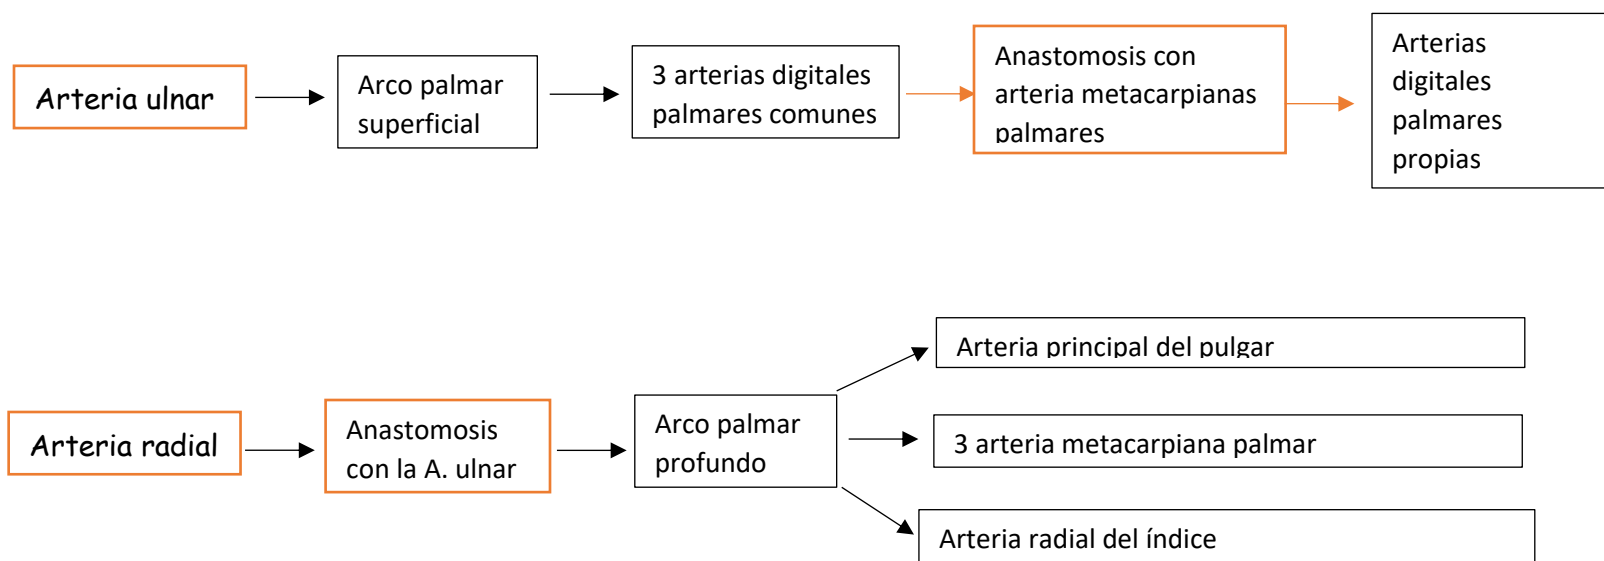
Arteria ulnar

Arco palmar superficial

3 arterias digitales palmares comunes

Anastomosis con arteria metacarpianas palmares

Arterias digitales palmares propias

Arteria radial

Anastomosis con la A. ulnar

Arco palmar profundo

Arteria principal del pulgar

3 arteria metacarpiana palmar

Arteria radial del índice